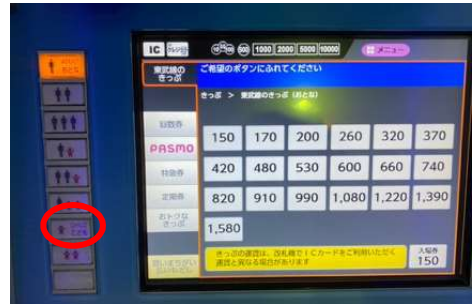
IC

1000 2000 5000 10000

メニュー

東武線のきっぷ

ご希望のボタンにふれてください

きっぷ > 東武線のきっぷ（おとな）

回数券

PASMO

特急券

定期券

おトクなきっぷ

| 150 | 170 | 200 | 260 | 320 | 370 |
|---|---|---|---|---|---|
| 420 | 480 | 530 | 600 | 660 | 740 |
| 820 | 910 | 990 | 1,080 | 1,220 | 1,390 |
| 1,580 | | | | | |

きっぷの運賃は、改札機でICカードをご利用いただく運賃と異なる場合があります

入場券 150